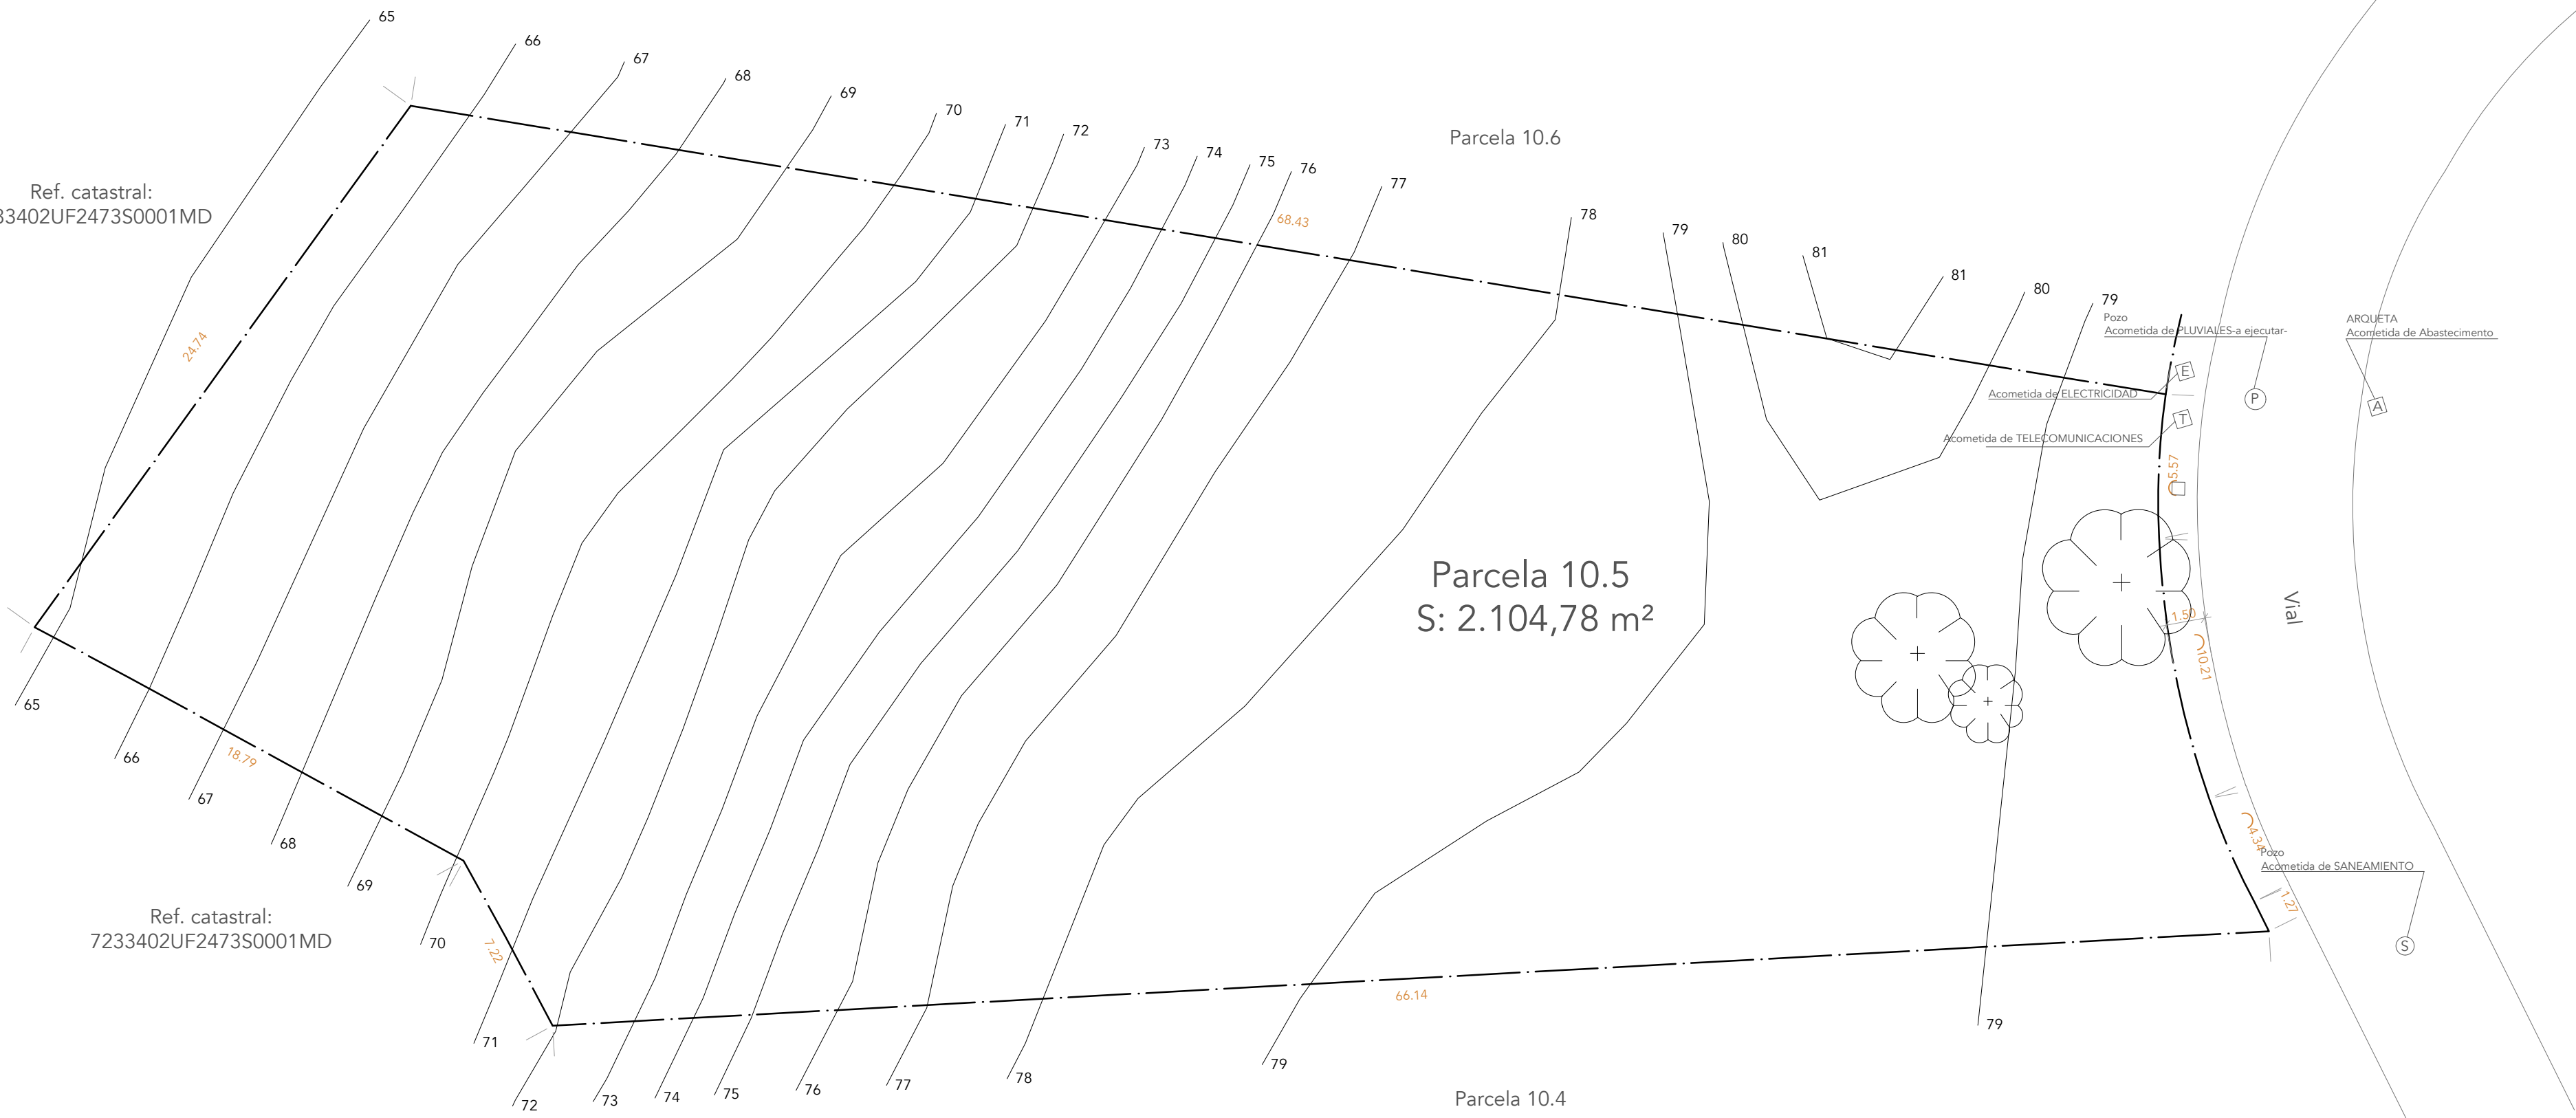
65
66
67
68
69
70
71
72
73
74
75
76
77
78
79
80
81
81
80
79

Parcela 10.6

Ref. catastral:
33402UF2473S0001MD

24.74

68.43

Pozo
Acometida de PLUVIALES-a ejecutar-

ARQUETA
Acometida de Abastecimento

E
P
A
Acometida de ELECTRICIDAD
T
Acometida de TELECOMUNICACIONES

5.57

Parcela 10.5
S: 2.104,78 m²

Vial

1.50
10.21

65
66
18.79
67
68
69
Ref. catastral:
7233402UF2473S0001MD
70
7.22
71
72
73
74
75
76
77
78
79
66.14
79

4.34
Pozo
Acometida de SANEAMIENTO
1.27
S

Parcela 10.4